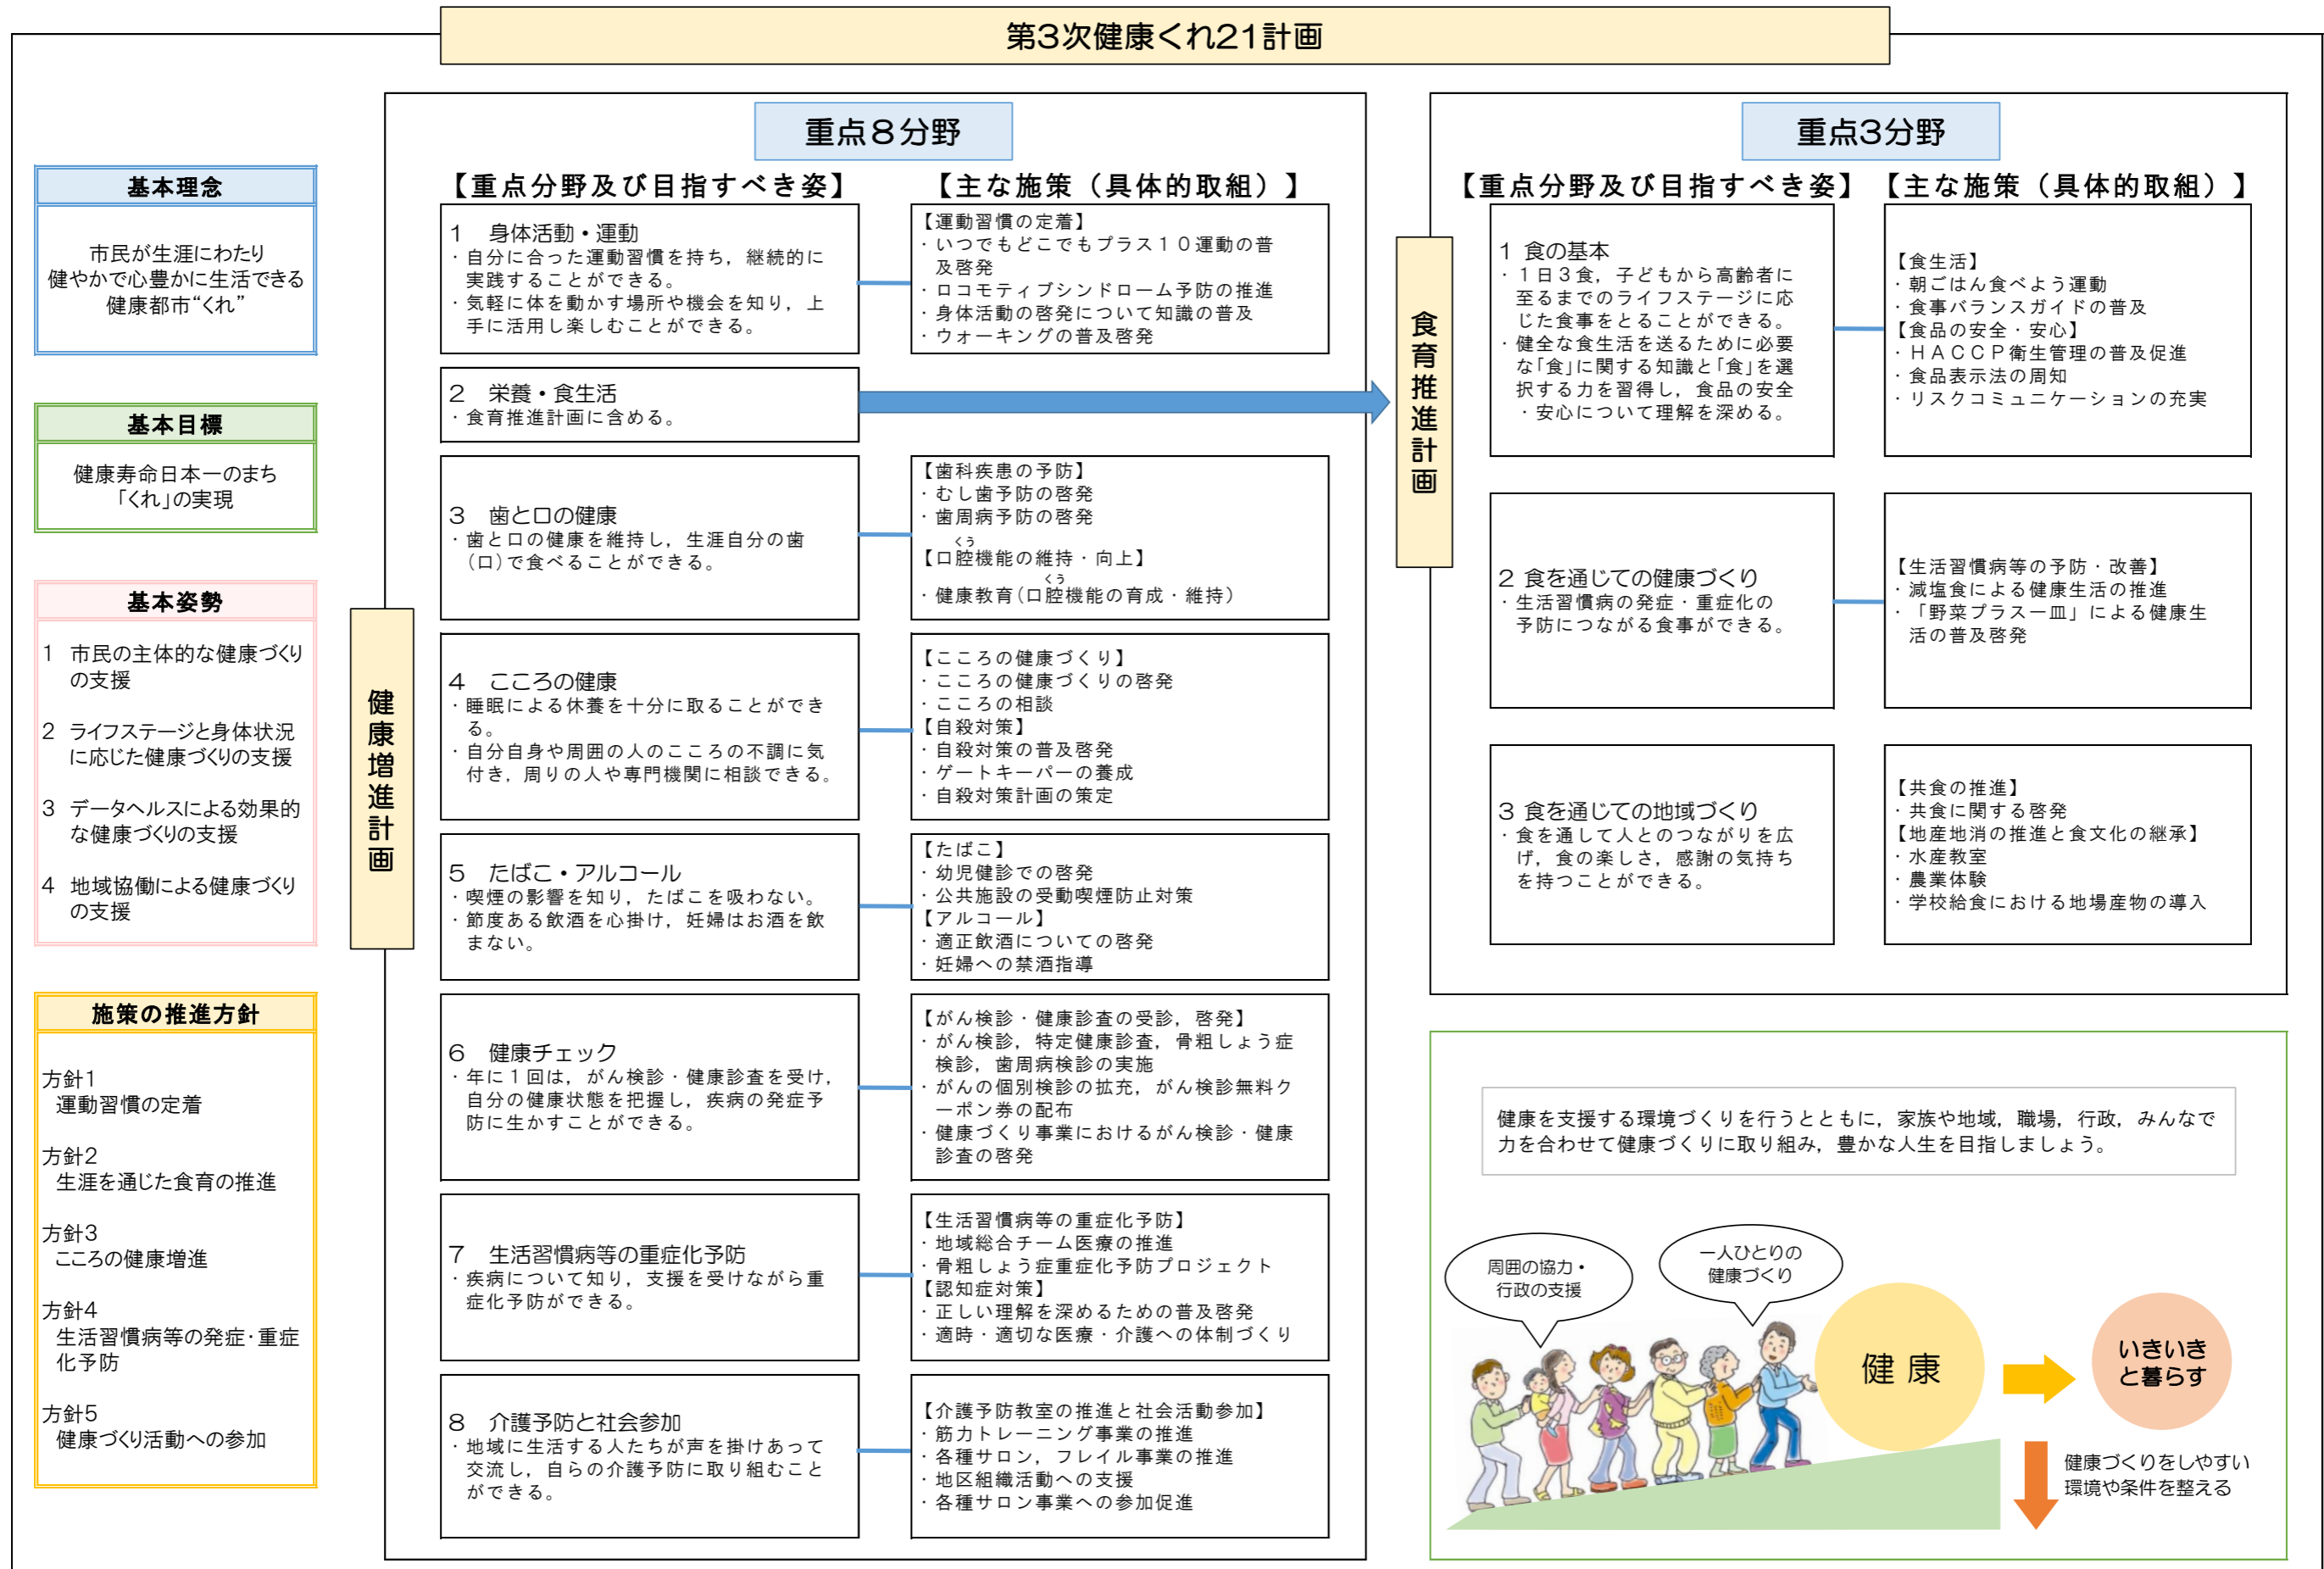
第3次健康くれ21計画

基本理念

市民が生涯にわたり健やかで心豊かに生活できる健康都市"くれ"

基本目標

健康寿命日本一のまち「くれ」の実現

基本姿勢

1　市民の主体的な健康づくりの支援

2　ライフステージと身体状況に応じた健康づくりの支援

3　データヘルスによる効果的な健康づくりの支援

4　地域協働による健康づくりの支援

施策の推進方針

方針1
運動習慣の定着

方針2
生涯を通じた食育の推進

方針3
こころの健康増進

方針4
生活習慣病等の発症･重症化予防

方針5
健康づくり活動への参加

健康増進計画

重点8分野

【重点分野及び目指すべき姿】

【主な施策（具体的取組）】

1　身体活動・運動
・自分に合った運動習慣を持ち，継続的に実践することができる。
・気軽に体を動かす場所や機会を知り，上手に活用し楽しむことができる。

【運動習慣の定着】
・いつでもどこでもプラス１０運動の普及啓発
・ロコモティブシンドローム予防の推進
・身体活動の啓発について知識の普及
・ウォーキングの普及啓発

2　栄養・食生活
・食育推進計画に含める。

3　歯と口の健康
・歯と口の健康を維持し，生涯自分の歯（口）で食べることができる。

【歯科疾患の予防】
・むし歯予防の啓発
・歯周病予防の啓発
【口腔機能の維持・向上】
・健康教育（口腔機能の育成・維持）

4　こころの健康
・睡眠による休養を十分に取ることができる。
・自分自身や周囲の人のこころの不調に気付き，周りの人や専門機関に相談できる。

【こころの健康づくり】
・こころの健康づくりの啓発
・こころの相談
【自殺対策】
・自殺対策の普及啓発
・ゲートキーパーの養成
・自殺対策計画の策定

5　たばこ・アルコール
・喫煙の影響を知り，たばこを吸わない。
・節度ある飲酒を心掛け，妊婦はお酒を飲まない。

【たばこ】
・幼児健診での啓発
・公共施設の受動喫煙防止対策
【アルコール】
・適正飲酒についての啓発
・妊婦への禁酒指導

6　健康チェック
・年に１回は，がん検診・健康診査を受け，自分の健康状態を把握し，疾病の発症予防に生かすことができる。

【がん検診・健康診査の受診，啓発】
・がん検診，特定健康診査，骨粗しょう症検診，歯周病検診の実施
・がんの個別検診の拡充，がん検診無料クーポン券の配布
・健康づくり事業におけるがん検診・健康診査の啓発

7　生活習慣病等の重症化予防
・疾病について知り，支援を受けながら重症化予防ができる。

【生活習慣病等の重症化予防】
・地域総合チーム医療の推進
・骨粗しょう症重症化予防プロジェクト
【認知症対策】
・正しい理解を深めるための普及啓発
・適時・適切な医療・介護への体制づくり

8　介護予防と社会参加
・地域に生活する人たちが声を掛けあって交流し，自らの介護予防に取り組むことができる。

【介護予防教室の推進と社会活動参加】
・筋力トレーニング事業の推進
・各種サロン，フレイル事業の推進
・地区組織活動への支援
・各種サロン事業への参加促進

食育推進計画

重点3分野

【重点分野及び目指すべき姿】

【主な施策（具体的取組）】

1 食の基本
・１日３食，子どもから高齢者に至るまでのライフステージに応じた食事をとることができる。
・健全な食生活を送るために必要な「食」に関する知識と「食」を選択する力を習得し，食品の安全・安心について理解を深める。

【食生活】
・朝ごはん食べよう運動
・食事バランスガイドの普及
【食品の安全・安心】
・ＨＡＣＣＰ衛生管理の普及促進
・食品表示法の周知
・リスクコミュニケーションの充実

2 食を通じての健康づくり
・生活習慣病の発症・重症化の予防につながる食事ができる。

【生活習慣病等の予防・改善】
・減塩食による健康生活の推進
・「野菜プラス一皿」による健康生活の普及啓発

3 食を通じての地域づくり
・食を通して人とのつながりを広げ，食の楽しさ，感謝の気持ちを持つことができる。

【共食の推進】
・共食に関する啓発
【地産地消の推進と食文化の継承】
・水産教室
・農業体験
・学校給食における地場産物の導入

健康を支援する環境づくりを行うとともに，家族や地域，職場，行政，みんなで力を合わせて健康づくりに取り組み，豊かな人生を目指しましょう。

周囲の協力・行政の支援

一人ひとりの健康づくり

健 康

いきいきと暮らす

健康づくりをしやすい環境や条件を整える